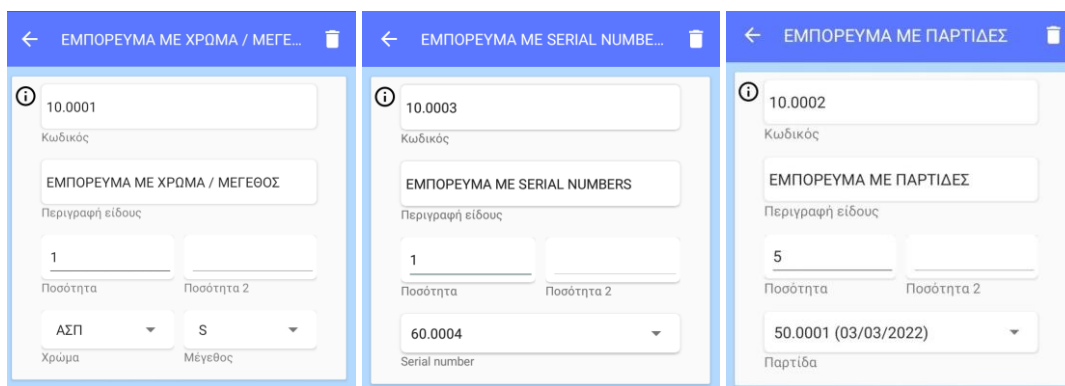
ΕΜΠΟΡΕΥΜΑ ΜΕ ΧΡΩΜΑ / ΜΕΓΕ...

10.0001
Κωδικός

ΕΜΠΟΡΕΥΜΑ ΜΕ ΧΡΩΜΑ / ΜΕΓΕΘΟΣ
Περιγραφή είδους

1
Ποσότητα
Ποσότητα 2

ΑΣΠ
Χρώμα
S
Μέγεθος

ΕΜΠΟΡΕΥΜΑ ΜΕ SERIAL NUMBE...

10.0003
Κωδικός

ΕΜΠΟΡΕΥΜΑ ΜΕ SERIAL NUMBERS
Περιγραφή είδους

1
Ποσότητα
Ποσότητα 2

60.0004
Serial number

ΕΜΠΟΡΕΥΜΑ ΜΕ ΠΑΡΤΙΔΕΣ

10.0002
Κωδικός

ΕΜΠΟΡΕΥΜΑ ΜΕ ΠΑΡΤΙΔΕΣ
Περιγραφή είδους

5
Ποσότητα
Ποσότητα 2

50.0001 (03/03/2022)
Παρτίδα